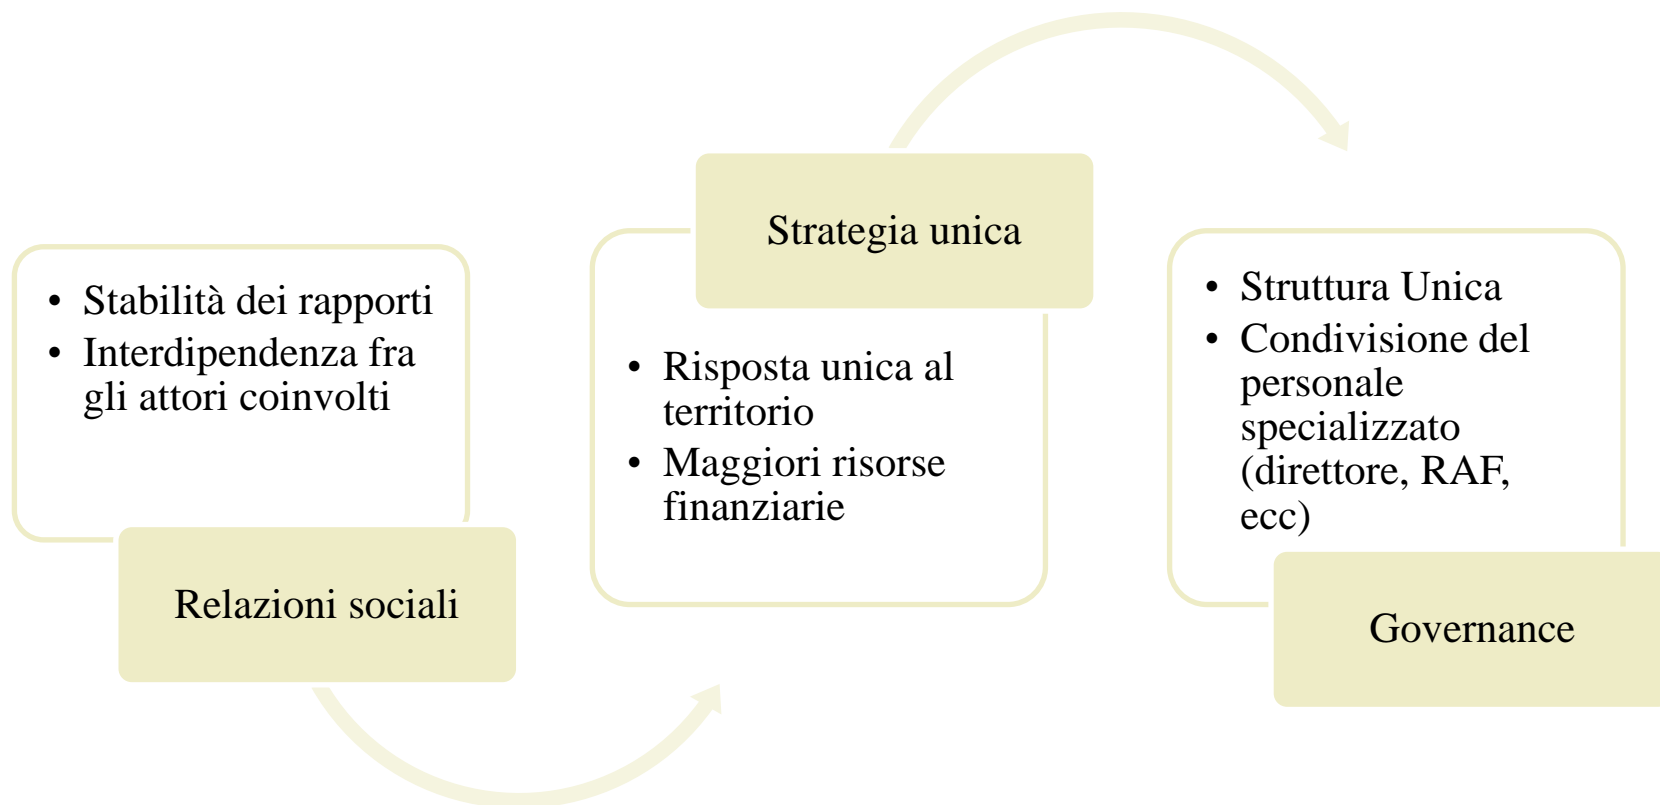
- Stabilità dei rapporti
- Interdipendenza fra gli attori coinvolti

Relazioni sociali

Strategia unica

- Risposta unica al territorio
- Maggiori risorse finanziarie

- Struttura Unica
- Condivisione del personale specializzato (direttore, RAF, ecc)

Governance